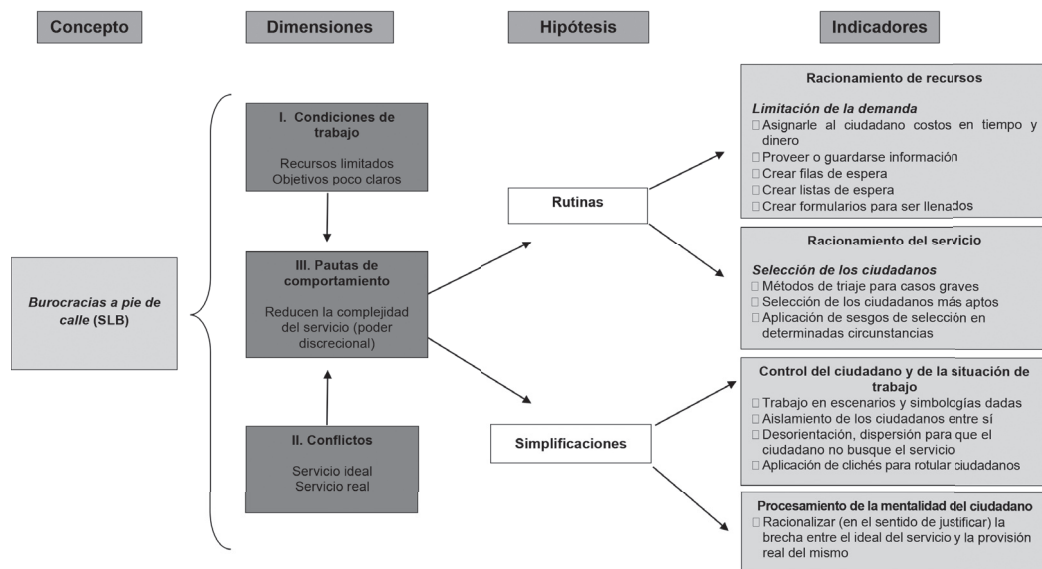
Concepto

Dimensiones

Hipótesis

Indicadores

Burocracias a pie de calle (SLB)

I. Condiciones de trabajo

Recursos limitados
Objetivos poco claros

III. Pautas de comportamiento

Reducen la complejidad del servicio (poder discrecional)

II. Conflictos

Servicio ideal
Servicio real

Rutinas

Simplificaciones

Racionamiento de recursos

Limitación de la demanda
 Asignarle al ciudadano costos en tiempo y dinero
 Proveer o guardarse información
 Crear filas de espera
 Crear listas de espera
 Crear formularios para ser llenados

Racionamiento del servicio

Selección de los ciudadanos
 Métodos de triaje para casos graves
 Selección de los ciudadanos más aptos
 Aplicación de sesgos de selección en determinadas circunstancias

Control del ciudadano y de la situación de trabajo
 Trabajo en escenarios y simbologías dadas
 Aislamiento de los ciudadanos entre sí
 Desorientación, dispersión para que el ciudadano no busque el servicio
 Aplicación de clichés para rotular ciudadanos

Procesamiento de la mentalidad del ciudadano
 Racionalizar (en el sentido de justificar) la brecha entre el ideal del servicio y la provisión real del mismo